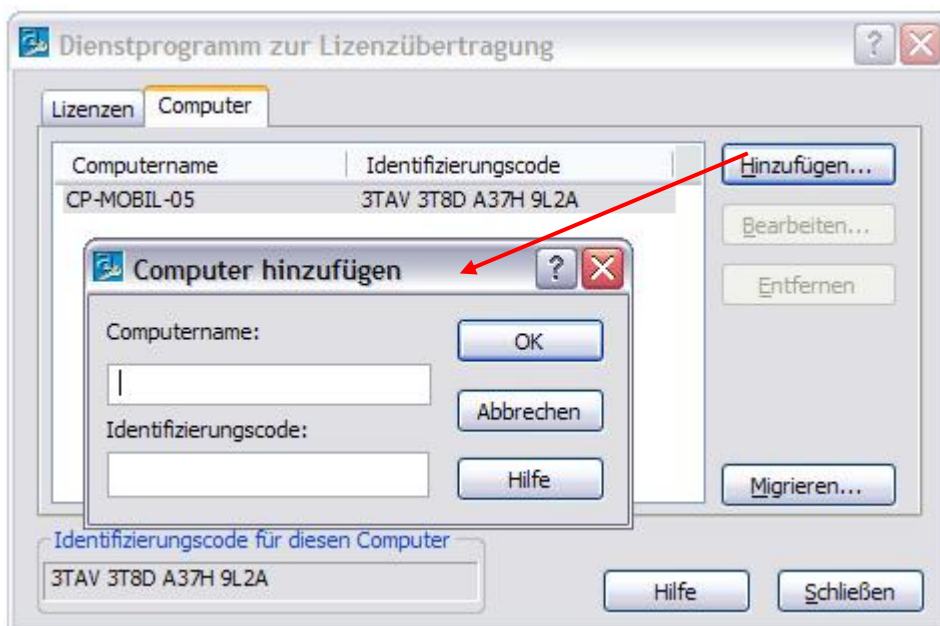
Dienstprogramm zur Lizenzübertragung

Lizenzen | Computer

| Computername | Identifizierungscode |
|---|---|
| CP-MOBIL-05 | 3TAV 3T8D A37H 9L2A |

Hinzufügen...
Bearbeiten...
Entfernen

Computer hinzufügen

Computername:

Identifizierungscode:

OK
Abbrechen
Hilfe

Migrieren...

Identifizierungscode für diesen Computer
3TAV 3T8D A37H 9L2A

Hilfe
Schließen